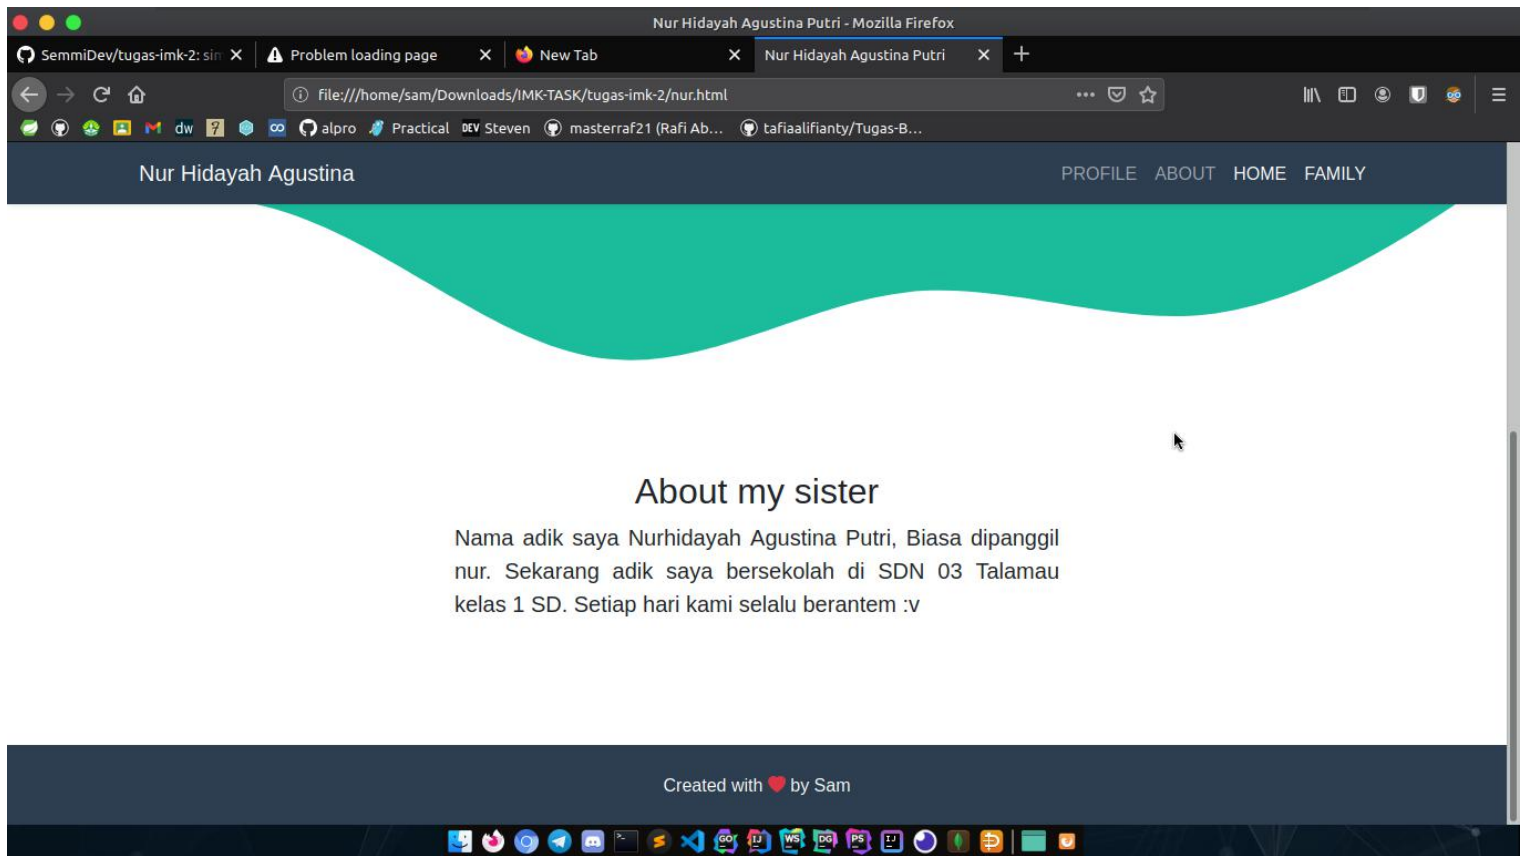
Nur Hidayah Agustina Putri - Mozilla Firefox

SemmiDev/tugas-imk-2: sin
Problem loading page
New Tab
Nur Hidayah Agustina Putri

file:///home/sam/Downloads/IMK-TASK/tugas-imk-2/nur.html

dw
alpro
Practical
DEV Steven
masterraf21 (Rafi Ab...
tafiaalifianty/Tugas-B...

Nur Hidayah Agustina

PROFILE ABOUT HOME FAMILY

About my sister

Nama adik saya Nurhidayah Agustina Putri, Biasa dipanggil nur. Sekarang adik saya bersekolah di SDN 03 Talamau kelas 1 SD. Setiap hari kami selalu berantem :v

Created with ❤ by Sam